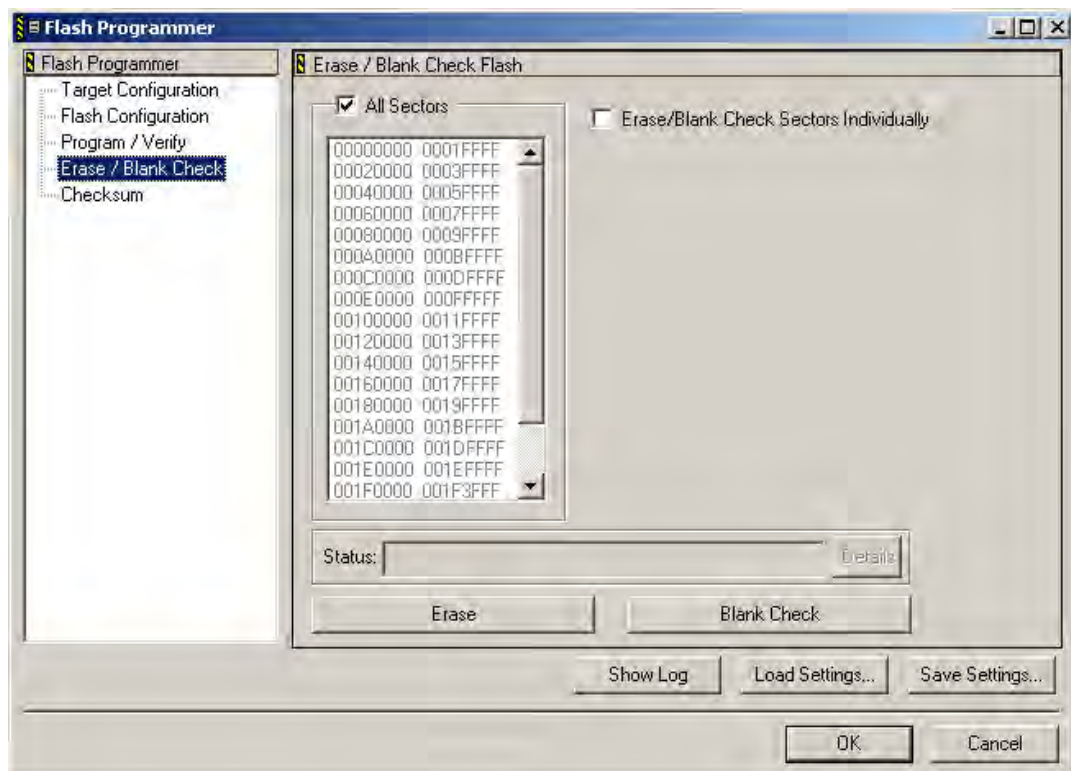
Flash Programmer

Flash Programmer
Target Configuration
Flash Configuration
Program / Verify
Erase / Blank Check
Checksum

Erase / Blank Check Flash

All Sectors

Erase/Blank Check Sectors Individually

00000000 0001FFFF
00020000 0003FFFF
00040000 0005FFFF
00060000 0007FFFF
00080000 0009FFFF
000A0000 000BFFFF
000C0000 000DFFFF
000E0000 000FFFFF
00100000 0011FFFF
00120000 0013FFFF
00140000 0015FFFF
00160000 0017FFFF
00180000 0019FFFF
001A0000 001BFFFF
001C0000 001DFFFF
001E0000 001EFFFF
001F0000 001F3FFF

Status:

Details

Erase

Blank Check

Show Log

Load Settings...

Save Settings...

OK

Cancel